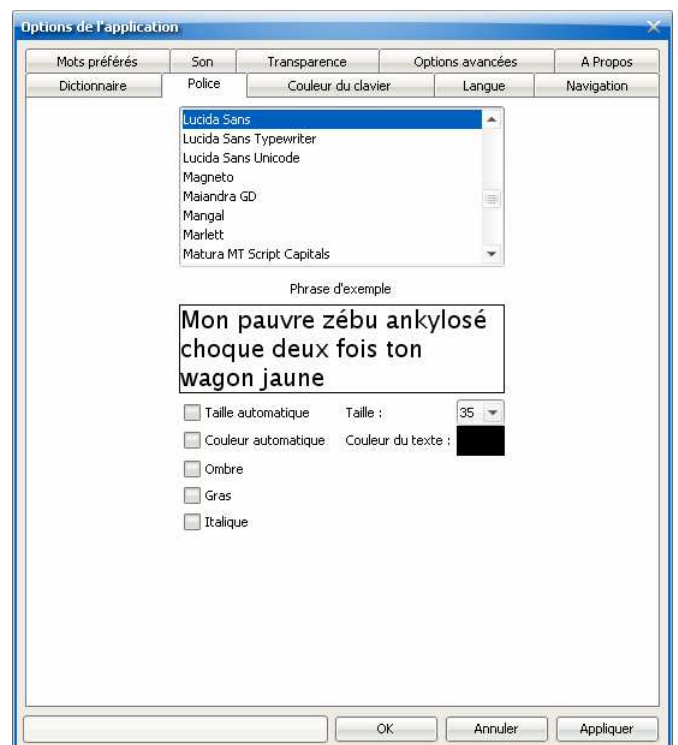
Options de l'application

Mots préférés | Son | Transparence | Options avancées | A Propos
Dictionnaire | Police | Couleur du clavier | Langue | Navigation

Lucida Sans
Lucida Sans Typewriter
Lucida Sans Unicode
Magneto
Maiandra GD
Mangal
Marlett
Matura MT Script Capitals

Phrase d'exemple

Mon pauvre zébu ankylosé choque deux fois ton wagon jaune

Taille automatique
Taille :
35
Couleur automatique
Couleur du texte :
Ombre
Gras
Italique

OK
Annuler
Appliquer